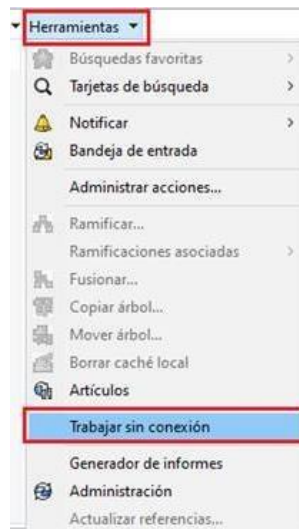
Herramientas
Búsquedas favoritas
Tarjetas de búsqueda
Notificar
Bandeja de entrada
Administrar acciones...
Ramificar...
Ramificaciones asociadas
Fusionar...
Copiar árbol...
Mover árbol...
Borrar caché local
Artículos
Trabajar sin conexión
Generador de informes
Administración
Actualizar referencias...